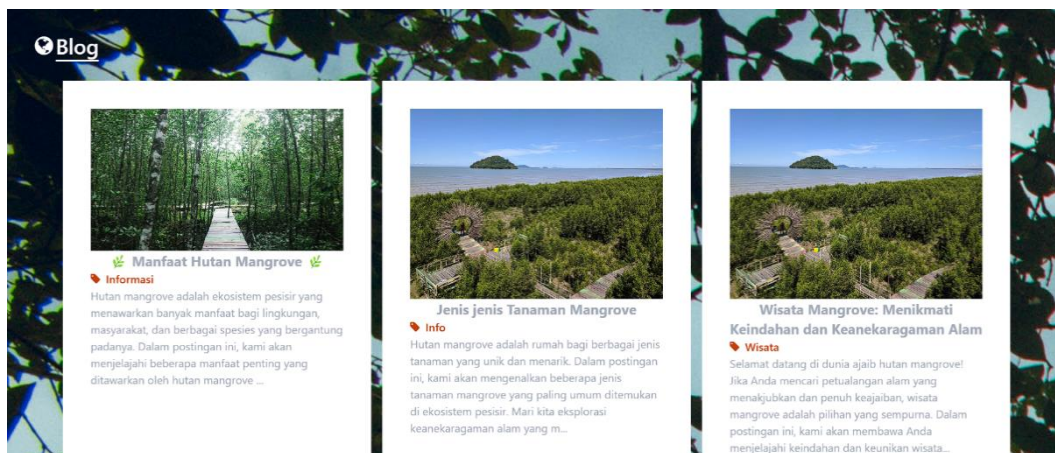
Blog

Manfaat Hutan Mangrove

Informasi

Hutan mangrove adalah ekosistem pesisir yang menawarkan banyak manfaat bagi lingkungan, masyarakat, dan berbagai spesies yang bergantung padanya. Dalam postingan ini, kami akan menjelajahi beberapa manfaat penting yang ditawarkan oleh hutan mangrove ...

Jenis jenis Tanaman Mangrove

Info

Hutan mangrove adalah rumah bagi berbagai jenis tanaman yang unik dan menarik. Dalam postingan ini, kami akan mengenalkan beberapa jenis tanaman mangrove yang paling umum ditemukan di ekosistem pesisir. Mari kita eksplorasi keanekaragaman alam yang m...

Wisata Mangrove: Menikmati Keindahan dan Keanekaragaman Alam

Wisata

Selamat datang di dunia ajaib hutan mangrove! Jika Anda mencari petualangan alam yang menakjubkan dan penuh keajaiban, wisata mangrove adalah pilihan yang sempurna. Dalam postingan ini, kami akan membawa Anda menjelajahi keindahan dan keunikan wisata...